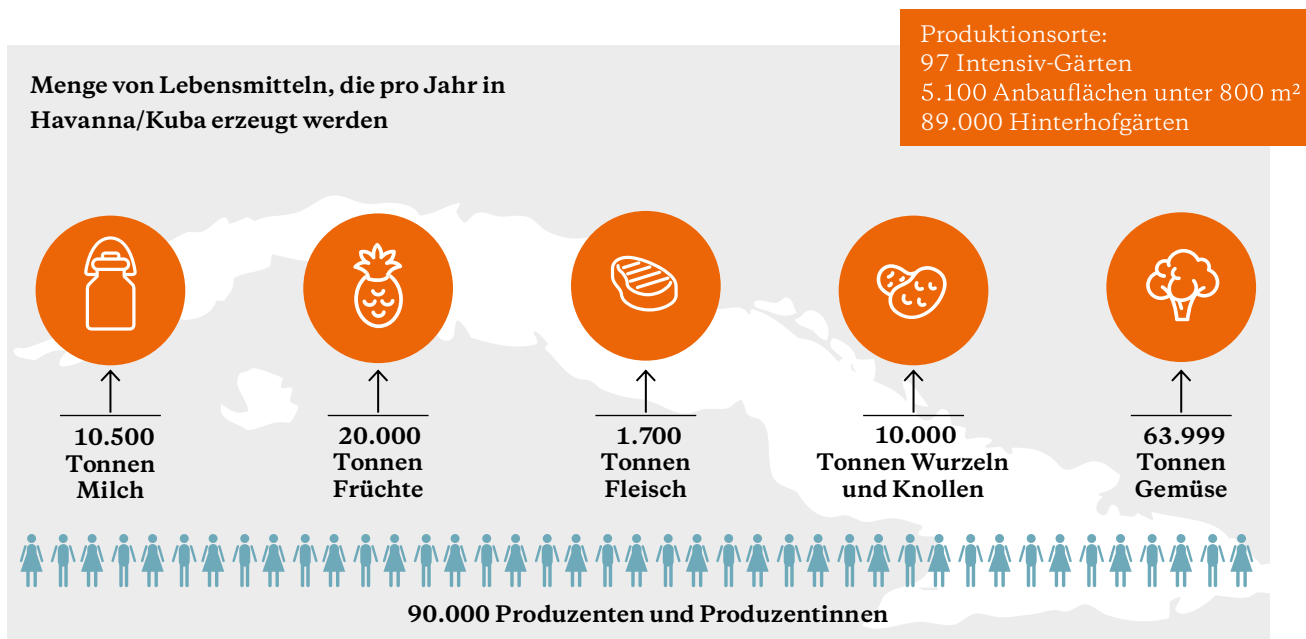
Produktionsorte:
97 Intensiv-Gärten
5.100 Anbauflächen unter 800 m²
89.000 Hinterhofgärten

Menge von Lebensmitteln, die pro Jahr in Havanna/Kuba erzeugt werden

10.500 Tonnen Milch

20.000 Tonnen Früchte

1.700 Tonnen Fleisch

10.000 Tonnen Wurzeln und Knollen

63.999 Tonnen Gemüse

90.000 Produzenten und Produzentinnen